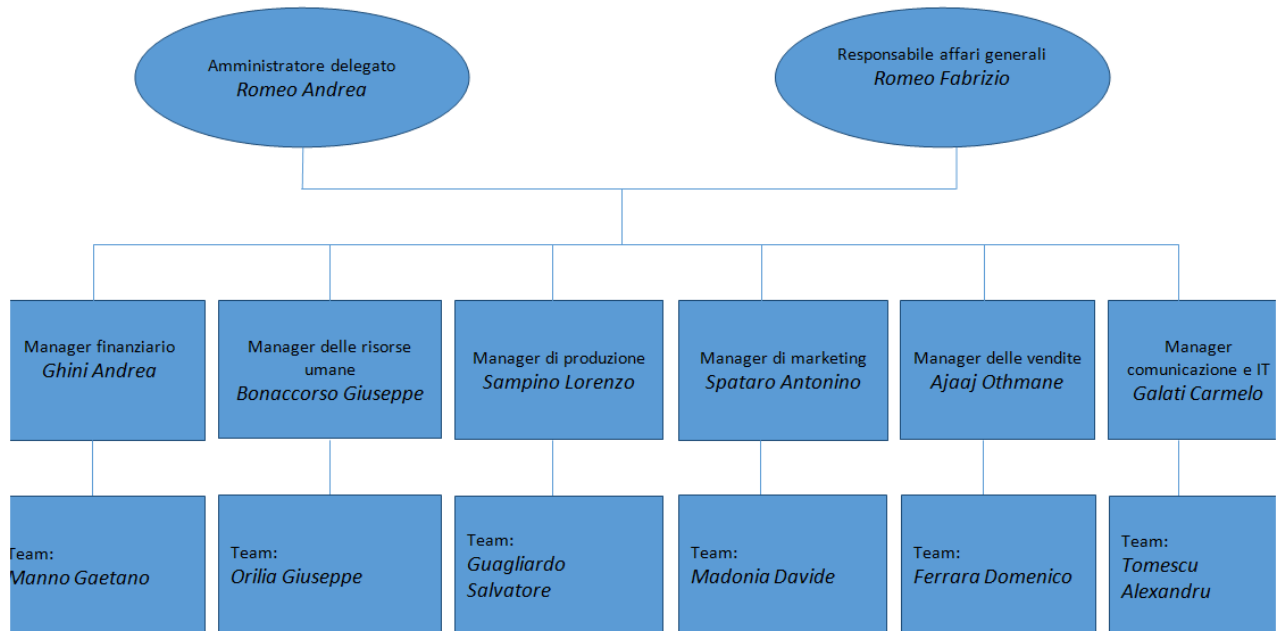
Amministratore delegato
Romeo Andrea

Responsabile affari generali
Romeo Fabrizio

Manager finanziario
Ghini Andrea

Manager delle risorse umane
Bonaccorso Giuseppe

Manager di produzione
Sampino Lorenzo

Manager di marketing
Spataro Antonino

Manager delle vendite
Ajaaj Othmane

Manager comunicazione e IT
Galati Carmelo

Team:
Manno Gaetano

Team:
Orilia Giuseppe

Team:
Guagliardo Salvatore

Team:
Madonia Davide

Team:
Ferrara Domenico

Team:
Tomescu Alexandru